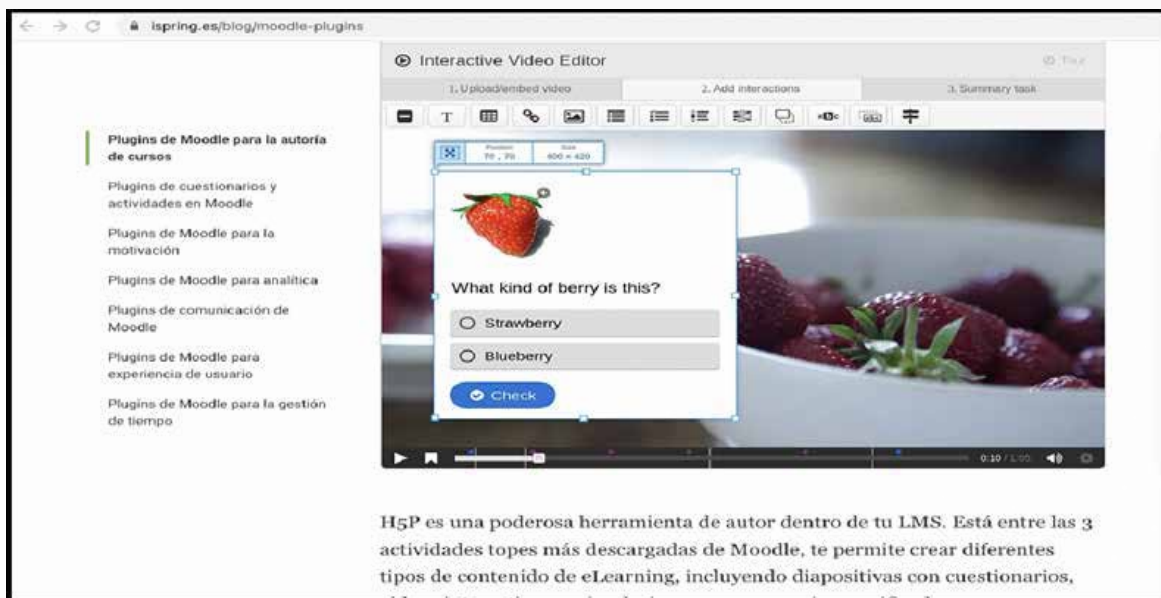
ispring.es/blog/moodle-plugins

Interactive Video Editor

1. Upload/embed video

2. Add interactions

3. Summary task

Plugins de Moodle para la autoría de cursos

Plugins de cuestionarios y actividades en Moodle

Plugins de Moodle para la motivación

Plugins de Moodle para analítica

Plugins de comunicación de Moodle

Plugins de Moodle para experiencia de usuario

Plugins de Moodle para la gestión de tiempo

Position 70 , 70

Size 400 × 420

What kind of berry is this?

Strawberry

Blueberry

Check

0:10 / 1:00

H5P es una poderosa herramienta de autor dentro de tu LMS. Está entre las 3 actividades topes más descargadas de Moodle, te permite crear diferentes tipos de contenido de eLearning, incluyendo diapositivas con cuestionarios, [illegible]